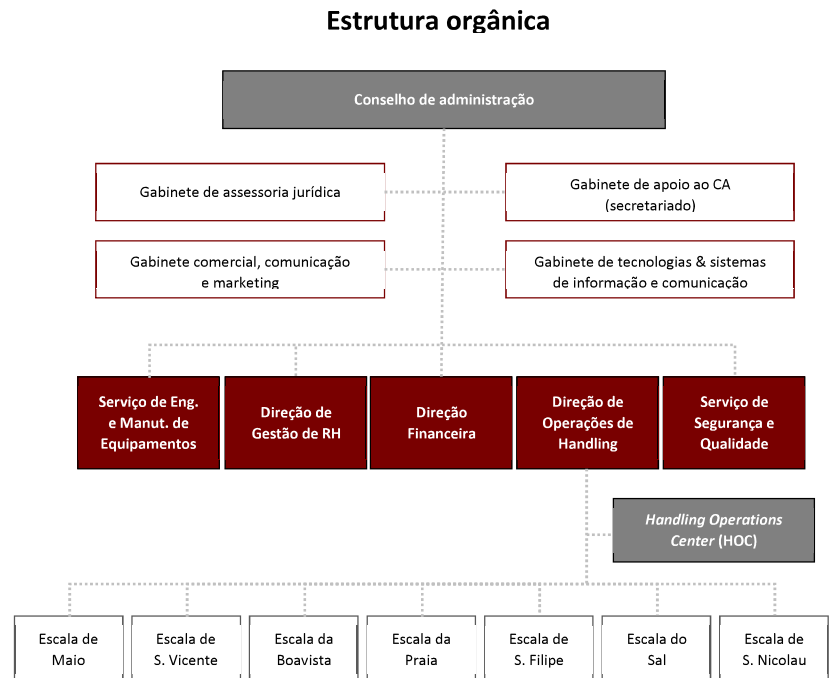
Estrutura orgânica

Conselho de administração

Gabinete de assessoria jurídica

Gabinete de apoio ao CA (secretariado)

Gabinete comercial, comunicação e marketing

Gabinete de tecnologias & sistemas de informação e comunicação

Serviço de Eng. e Manut. de Equipamentos

Direção de Gestão de RH

Direção Financeira

Direção de Operações de Handling

Serviço de Segurança e Qualidade

*Handling Operations Center* (HOC)

Escala de Maio

Escala de S. Vicente

Escala da Boavista

Escala da Praia

Escala de S. Filipe

Escala do Sal

Escala de S. Nicolau